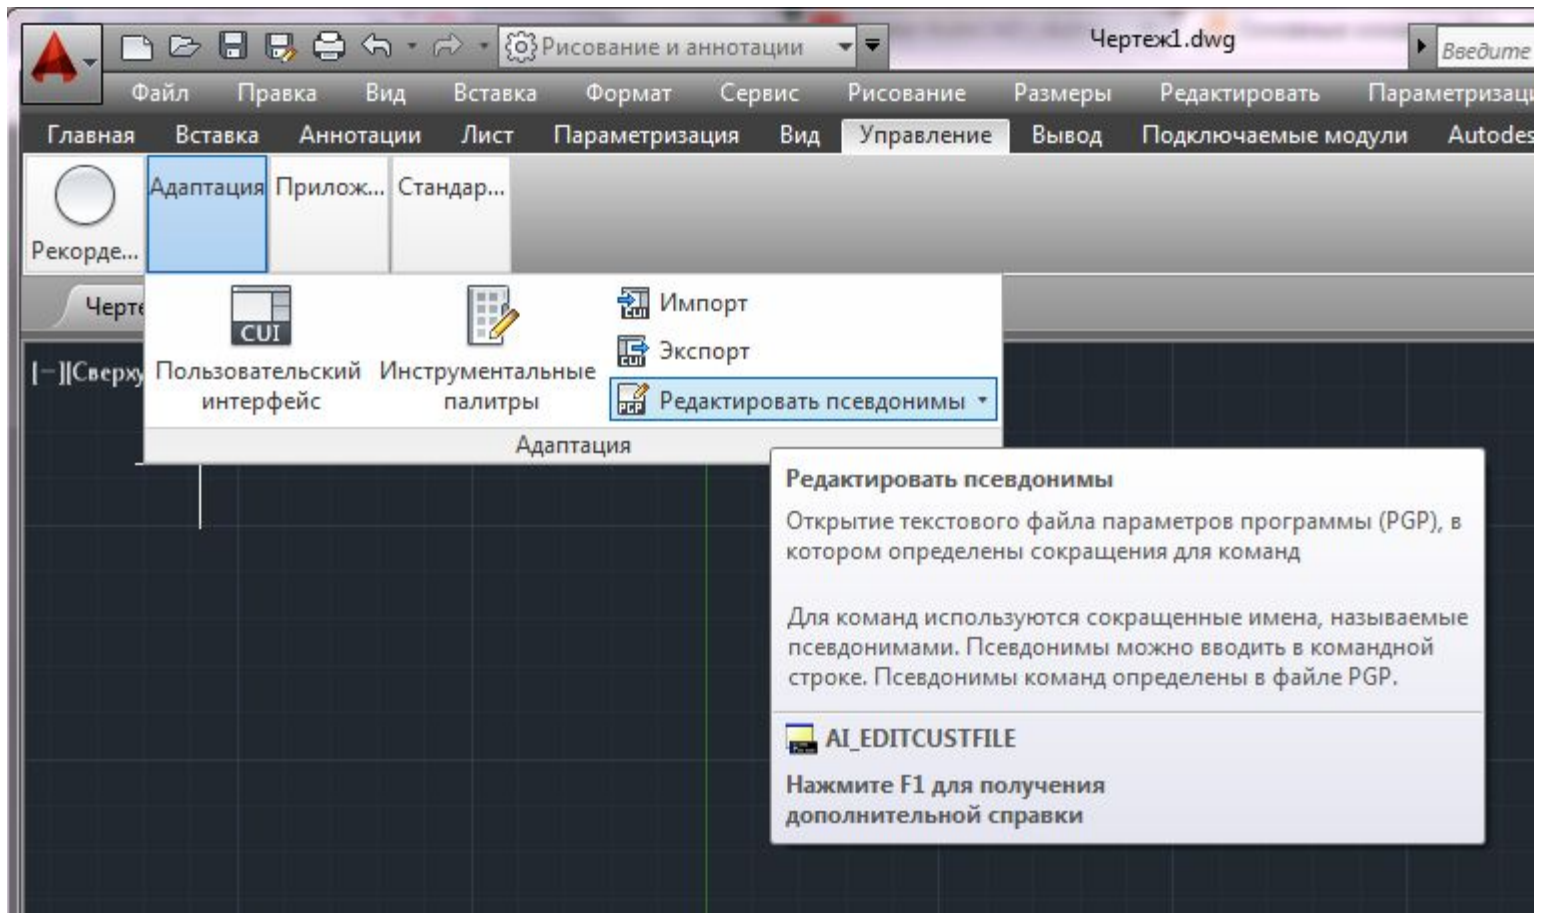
Рисование и аннотации

Чертеж1.dwg

Введите

Файл Правка Вид Вставка Формат Сервис Рисование Размеры Редактировать Параметризац

Главная Вставка Аннотации Лист Параметризация Вид Управление Вывод Подключаемые модули Autodes

Рекорде...

Адаптация Прилож... Стандар...

Черте

[−][Сверху

CUI

Пользовательский интерфейс

Инструментальные палитры

CUI Импорт

CUI Экспорт

PGP Редактировать псевдонимы

Адаптация

Редактировать псевдонимы

Открытие текстового файла параметров программы (PGP), в котором определены сокращения для команд

Для команд используются сокращенные имена, называемые псевдонимами. Псевдонимы можно вводить в командной строке. Псевдонимы команд определены в файле PGP.

AI_EDITCUSTFILE

Нажмите F1 для получения дополнительной справки